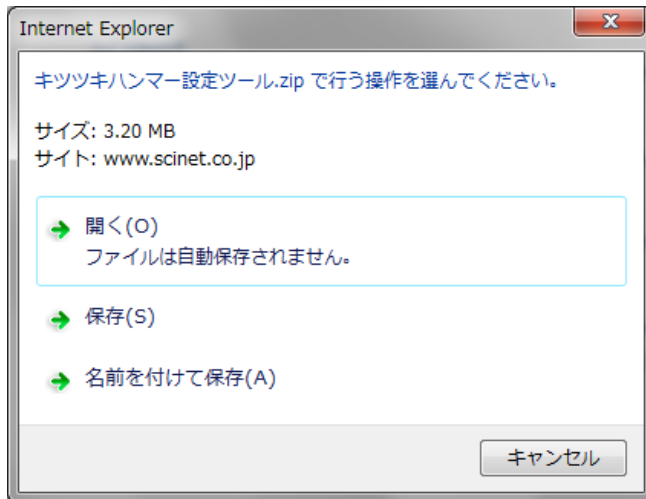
Internet Explorer

キツツキハンマー設定ツール.zip で行う操作を選んでください。

サイズ: 3.20 MB
サイト: www.scinet.co.jp

開く(O)
ファイルは自動保存されません。

保存(S)

名前を付けて保存(A)

キャンセル